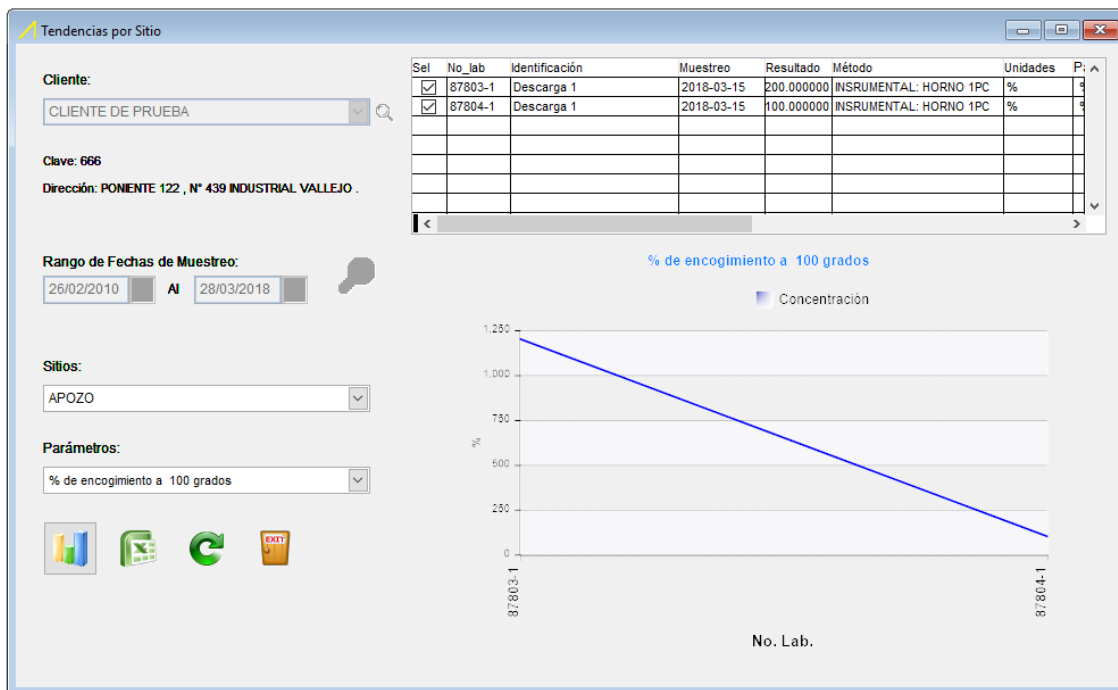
Tendencias por Sitio

Cliente:

CLIENTE DE PRUEBA

Clave: 666

Dirección: PONIENTE 122 , N° 439 INDUSTRIAL VALLEJO .

Rango de Fechas de Muestreo:

26/02/2010 Al 28/03/2018

Sitios:

APOZO

Parámetros:

% de encogimiento a 100 grados

EXIT

| Sel | No_lab | Identificación | Muestreo | Resultado | Método | Unidades | P |
|---|---|---|---|---|---|---|---|
| ☑ | 87803-1 | Descarga 1 | 2018-03-15 | 200.000000 | INSRUMENTAL: HORNO 1PC | % | % |
| ☑ | 87804-1 | Descarga 1 | 2018-03-15 | 100.000000 | INSRUMENTAL: HORNO 1PC | % | % |

% de encogimiento a 100 grados

Concentración

1,250
1,000
750
500
250
0

%

87803-1
87804-1

No. Lab.